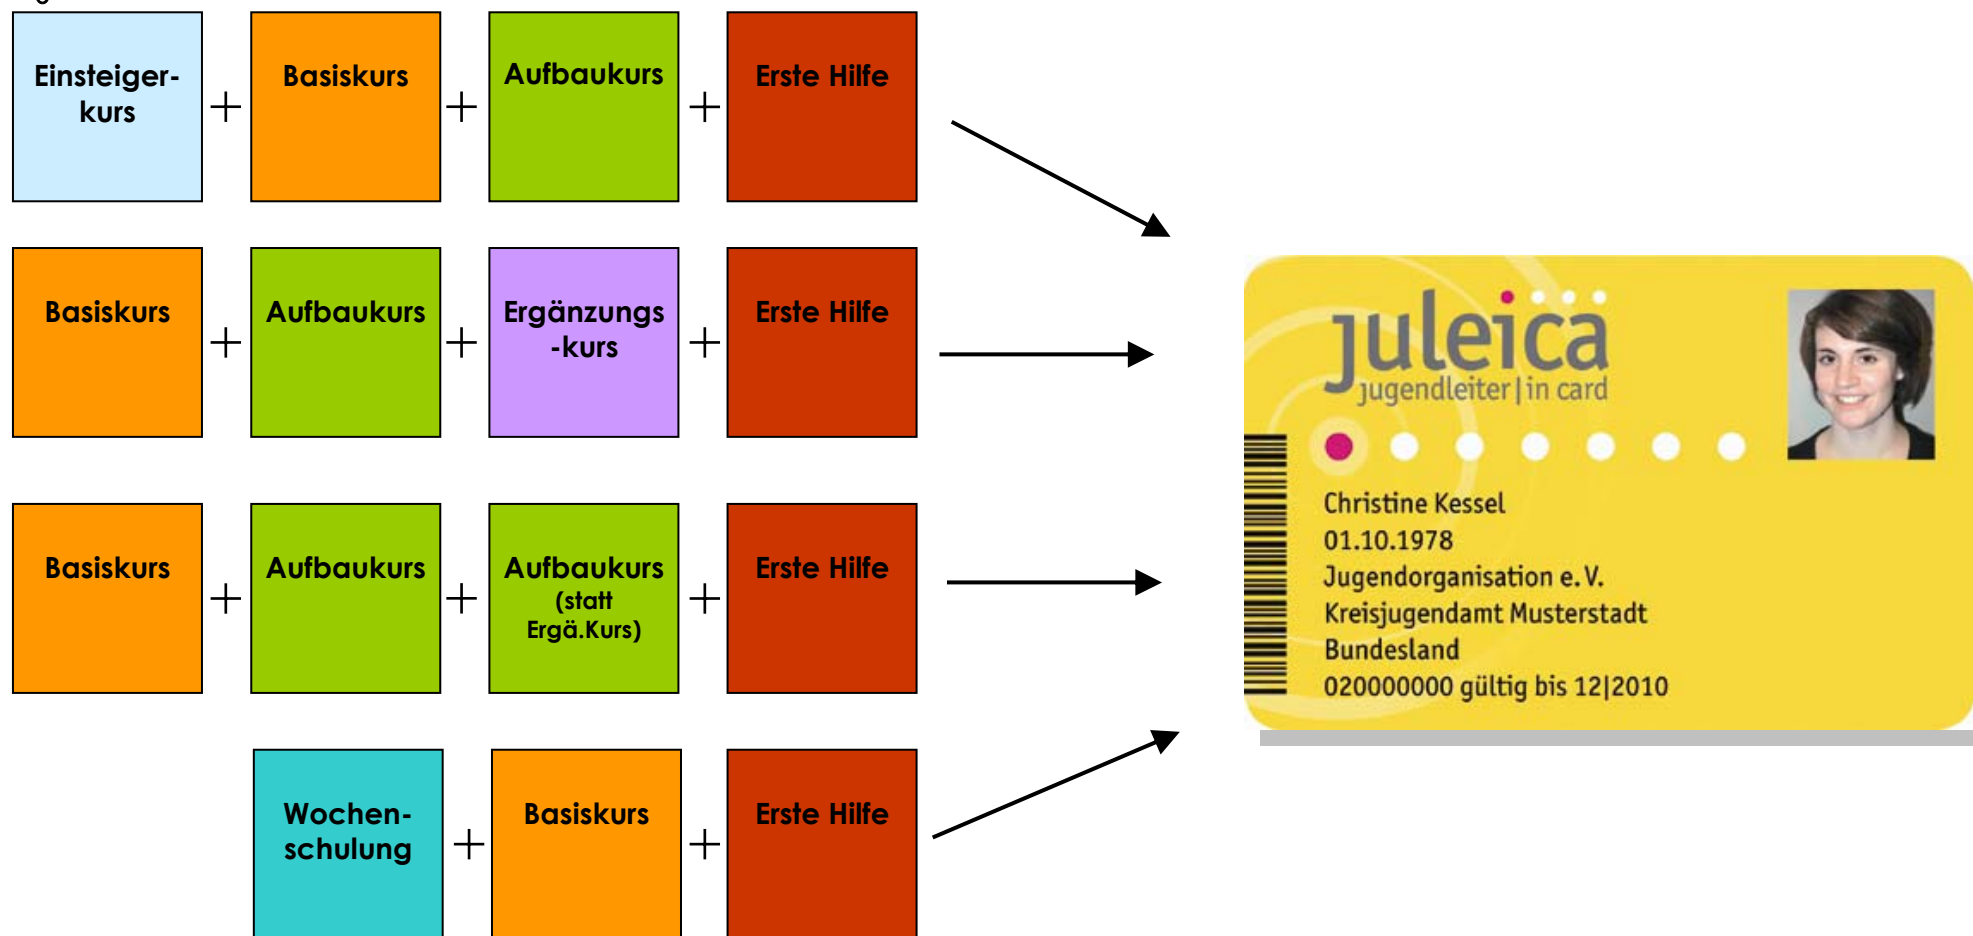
Einsteiger-kurs + Basiskurs + Aufbaukurs + Erste Hilfe

Basiskurs + Aufbaukurs + Ergänzungs-kurs + Erste Hilfe

Basiskurs + Aufbaukurs + Aufbaukurs (statt Ergä.Kurs) + Erste Hilfe

Wochen-schulung + Basiskurs + Erste Hilfe

juleica
jugendleiter|in card

Christine Kessel
01.10.1978
Jugendorganisation e.V.
Kreisjugendamt Musterstadt
Bundesland
020000000 gültig bis 12|2010